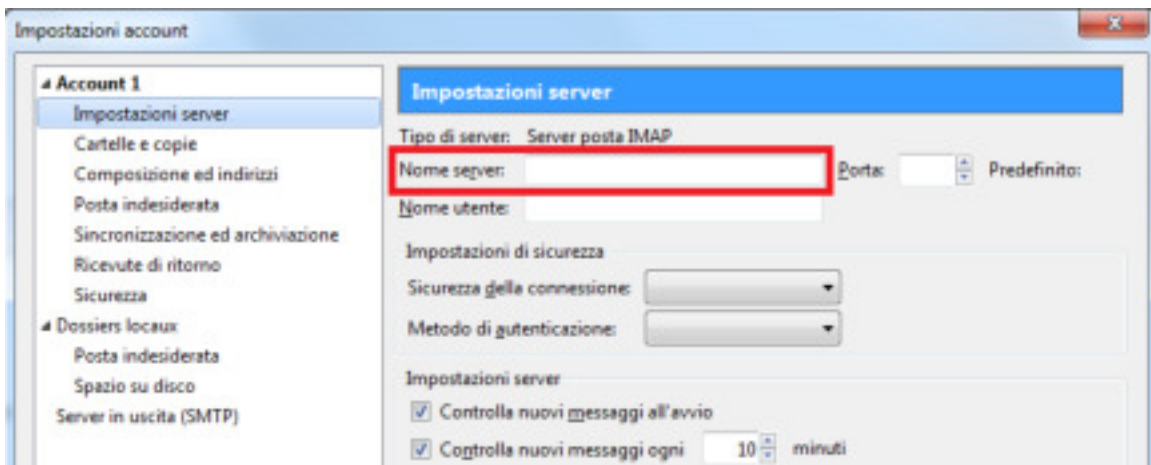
Impostazioni account

Account 1
Impostazioni server
Cartelle e copie
Composizione ed indirizzi
Posta indesiderata
Sincronizzazione ed archiviazione
Ricevute di ritorno
Sicurezza
Dossiers locaux
Posta indesiderata
Spazio su disco
Server in uscita (SMTP)

Impostazioni server
Tipo di server: Server posta IMAP
Nome server:
Porta:
Predefinito:
Nome utente:
Impostazioni di sicurezza
Sicurezza della connessione:
Metodo di autenticazione:
Impostazioni server
Controlla nuovi messaggi all'avvio
Controlla nuovi messaggi ogni 10 minuti